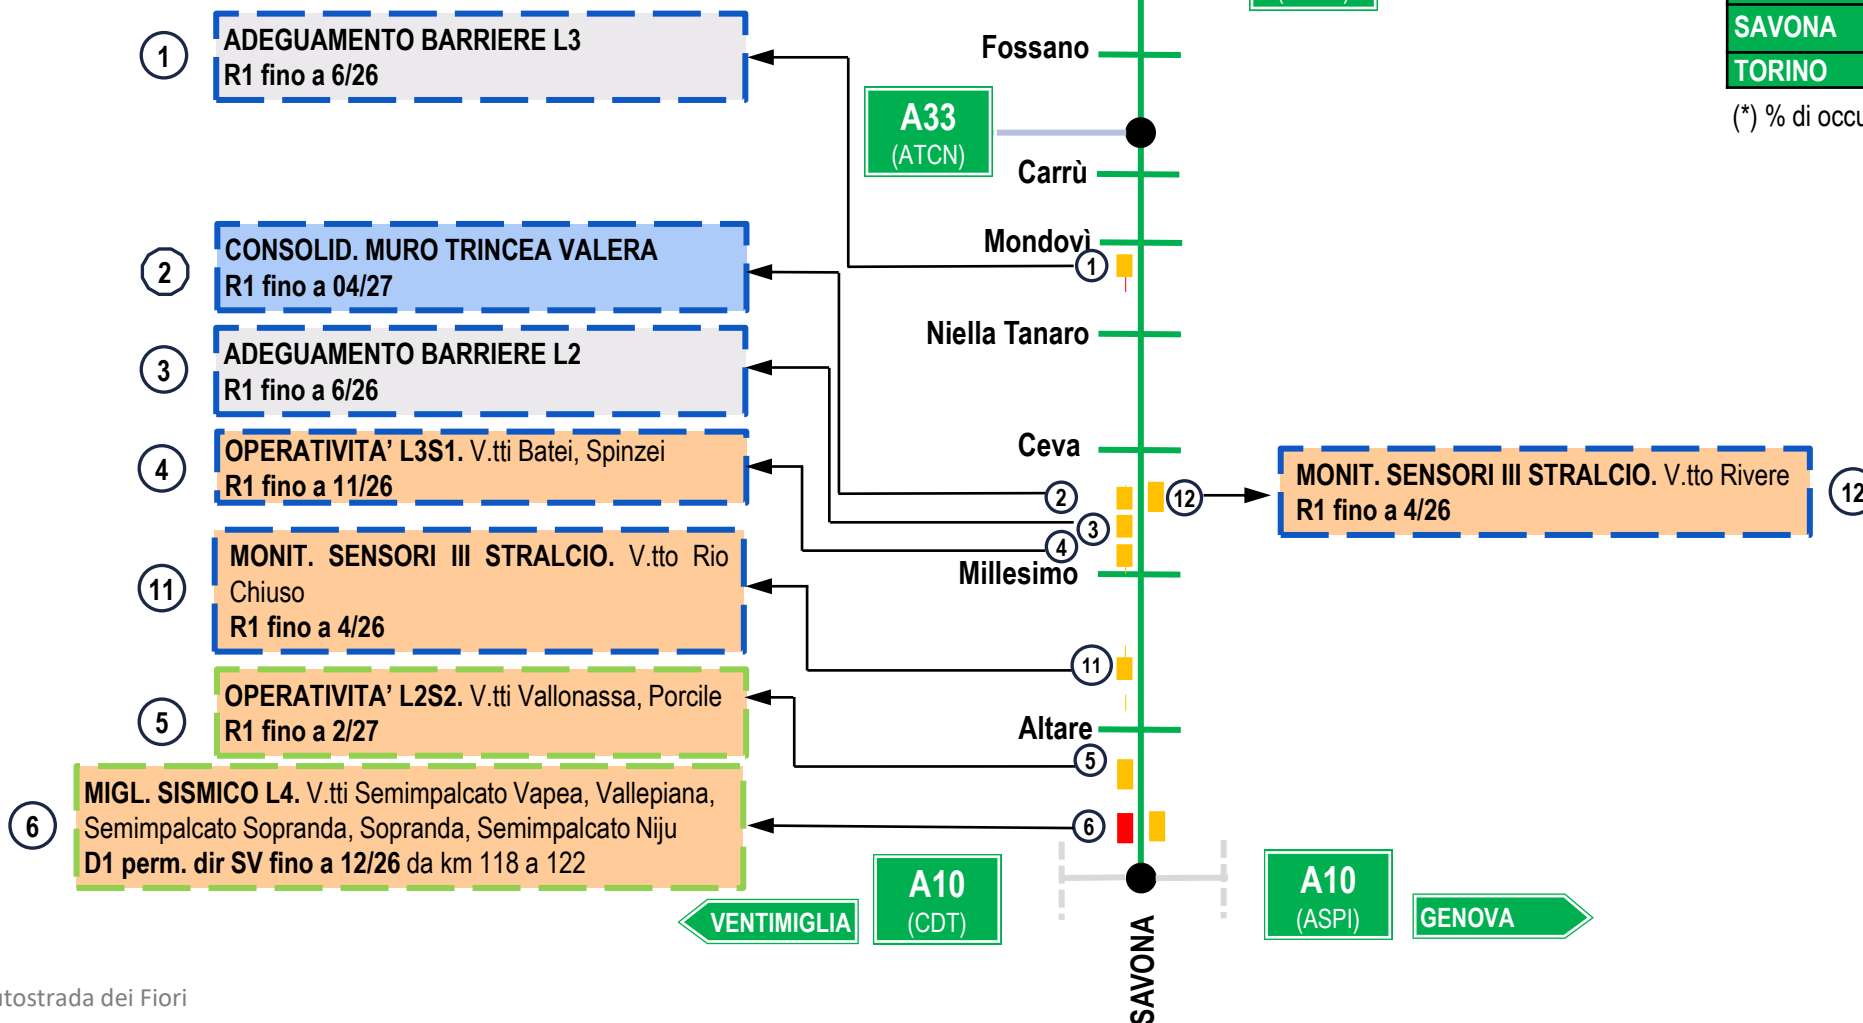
1
ADEGUAMENTO BARRIERE L3
R1 fino a 6/26

2
CONSOLID. MURO TRINCEA VALERA
R1 fino a 04/27

3
ADEGUAMENTO BARRIERE L2
R1 fino a 6/26

4
OPERATIVITA' L3S1. V.tti Batei, Spinzei
R1 fino a 11/26

11
MONIT. SENSORI III STRALCIO. V.tto Rio Chiuso
R1 fino a 4/26

5
OPERATIVITA' L2S2. V.tti Vallonassa, Porcile
R1 fino a 2/27

6
MIGL. SISMICO L4. V.tti Semimpalcato Vapea, Vallepiana, Semimpalcato Sopranda, Sopranda, Semimpalcato Niju
D1 perm. dir SV fino a 12/26 da km 118 a 122

Fossano
A33
(ATCN)
Carrù
Mondovì
1
Niella Tanaro
Ceva
2
12
3
4
Millesimo
11
Altare
5
6

SAVONA
TORINO
(*) % di occu

MONIT. SENSORI III STRALCIO. V.tto Rivere
R1 fino a 4/26
12

VENTIMIGLIA
A10
(CDT)
SAVONA
A10
(ASPI)
GENOVA

tostrada dei Fiori